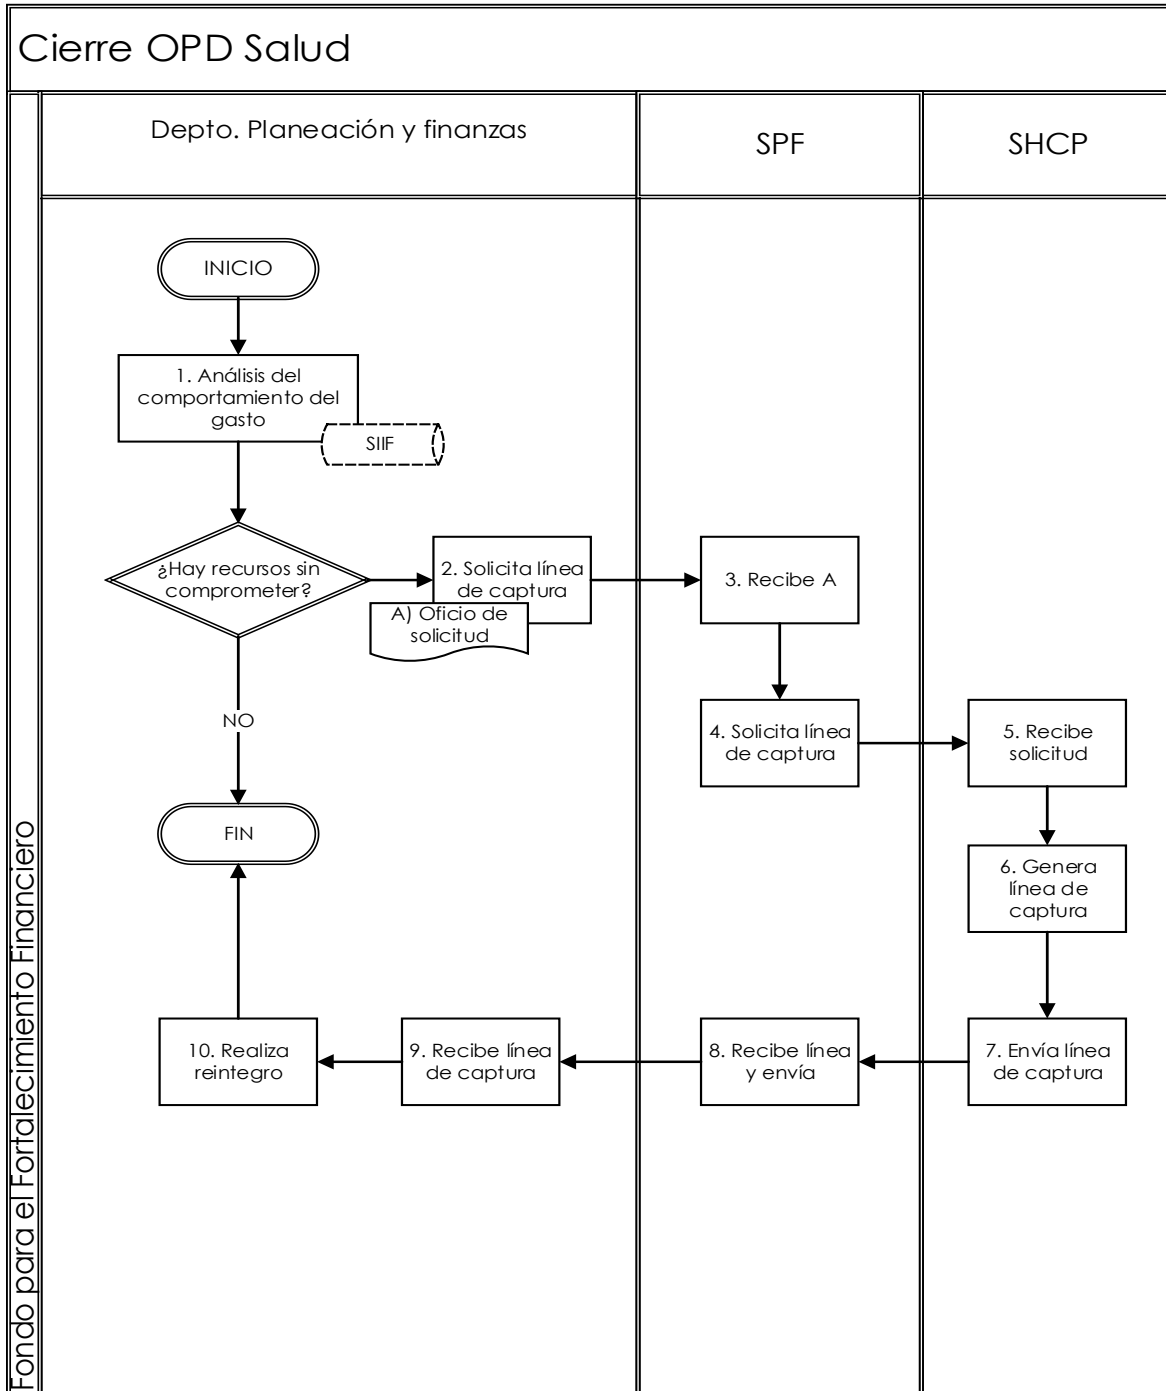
Cierre OPD Salud

Fondo para el Fortalecimiento Financiero

Depto. Planeación y finanzas

SPF

SHCP

INICIO

1. Análisis del comportamiento del gasto

SIIF

¿Hay recursos sin comprometer?

2. Solicita línea de captura

A) Oficio de solicitud

3. Recibe A

4. Solicita línea de captura

5. Recibe solicitud

6. Genera línea de captura

NO

FIN

7. Envía línea de captura

8. Recibe línea y envía

9. Recibe línea de captura

10. Realiza reintegro